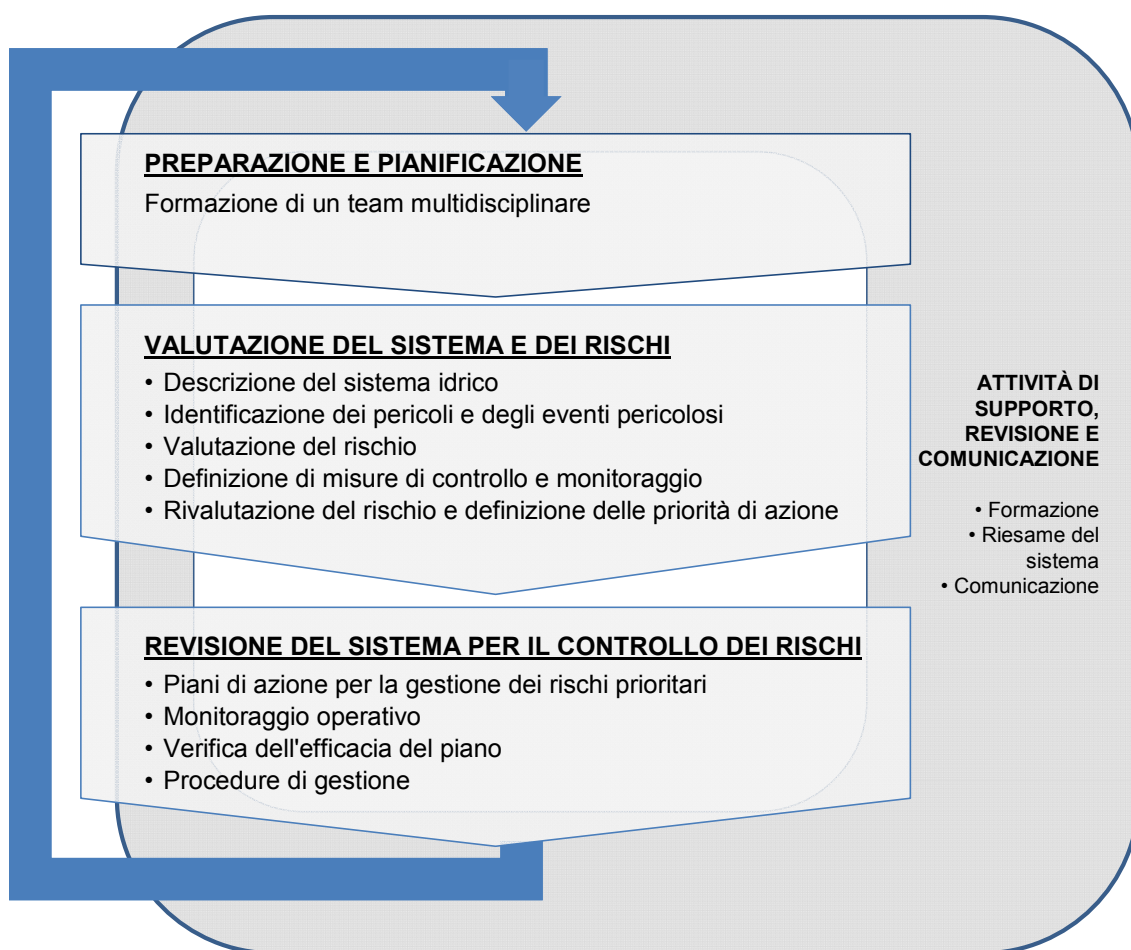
PREPARAZIONE E PIANIFICAZIONE

Formazione di un team multidisciplinare

VALUTAZIONE DEL SISTEMA E DEI RISCHI

• Descrizione del sistema idrico
• Identificazione dei pericoli e degli eventi pericolosi
• Valutazione del rischio
• Definizione di misure di controllo e monitoraggio
• Rivalutazione del rischio e definizione delle priorità di azione

REVISIONE DEL SISTEMA PER IL CONTROLLO DEI RISCHI

• Piani di azione per la gestione dei rischi prioritari
• Monitoraggio operativo
• Verifica dell'efficacia del piano
• Procedure di gestione

ATTIVITÀ DI SUPPORTO, REVISIONE E COMUNICAZIONE

• Formazione
• Riesame del sistema
• Comunicazione